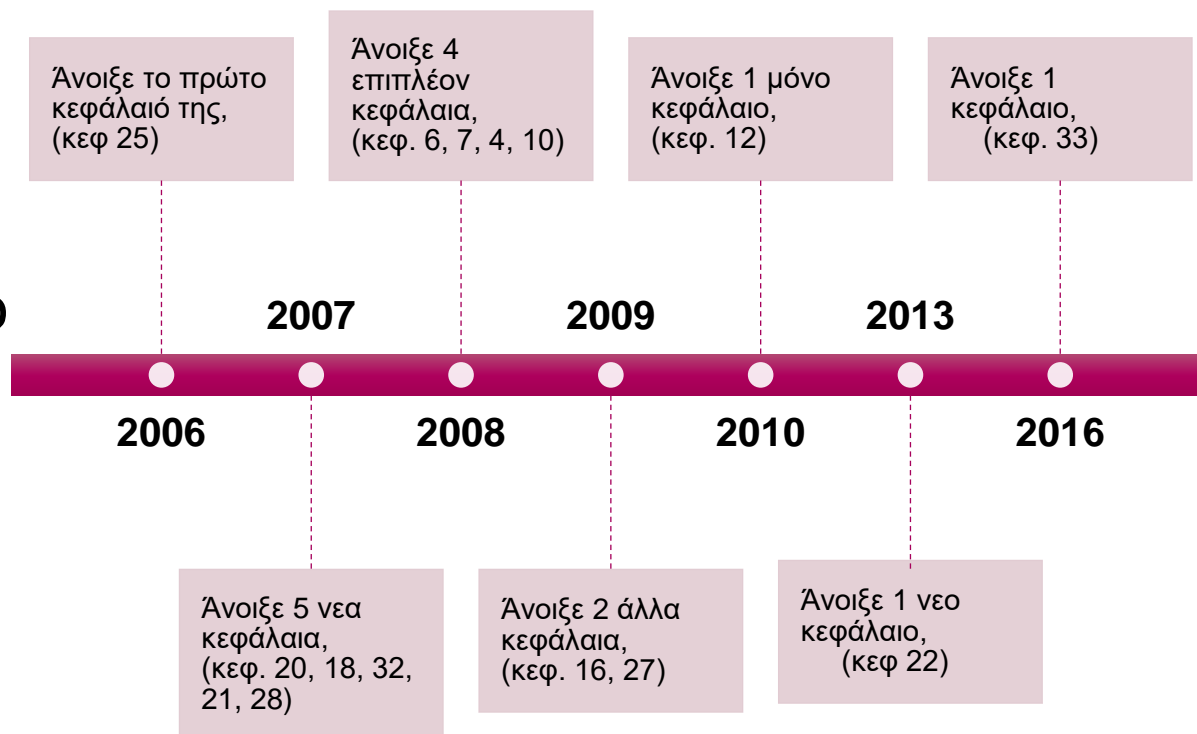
Άνοιξε το πρώτο κεφάλαιό της, (κεφ 25)

Άνοιξε 4 επιπλέον κεφάλαια, (κεφ. 6, 7, 4, 10)

Άνοιξε 1 μόνο κεφάλαιο, (κεφ. 12)

Άνοιξε 1 κεφάλαιο, (κεφ. 33)

2007

2009

2013

2006

2008

2010

2016

Άνοιξε 5 νεα κεφάλαια, (κεφ. 20, 18, 32, 21, 28)

Άνοιξε 2 άλλα κεφάλαια, (κεφ. 16, 27)

Άνοιξε 1 νεο κεφάλαιο, (κεφ 22)